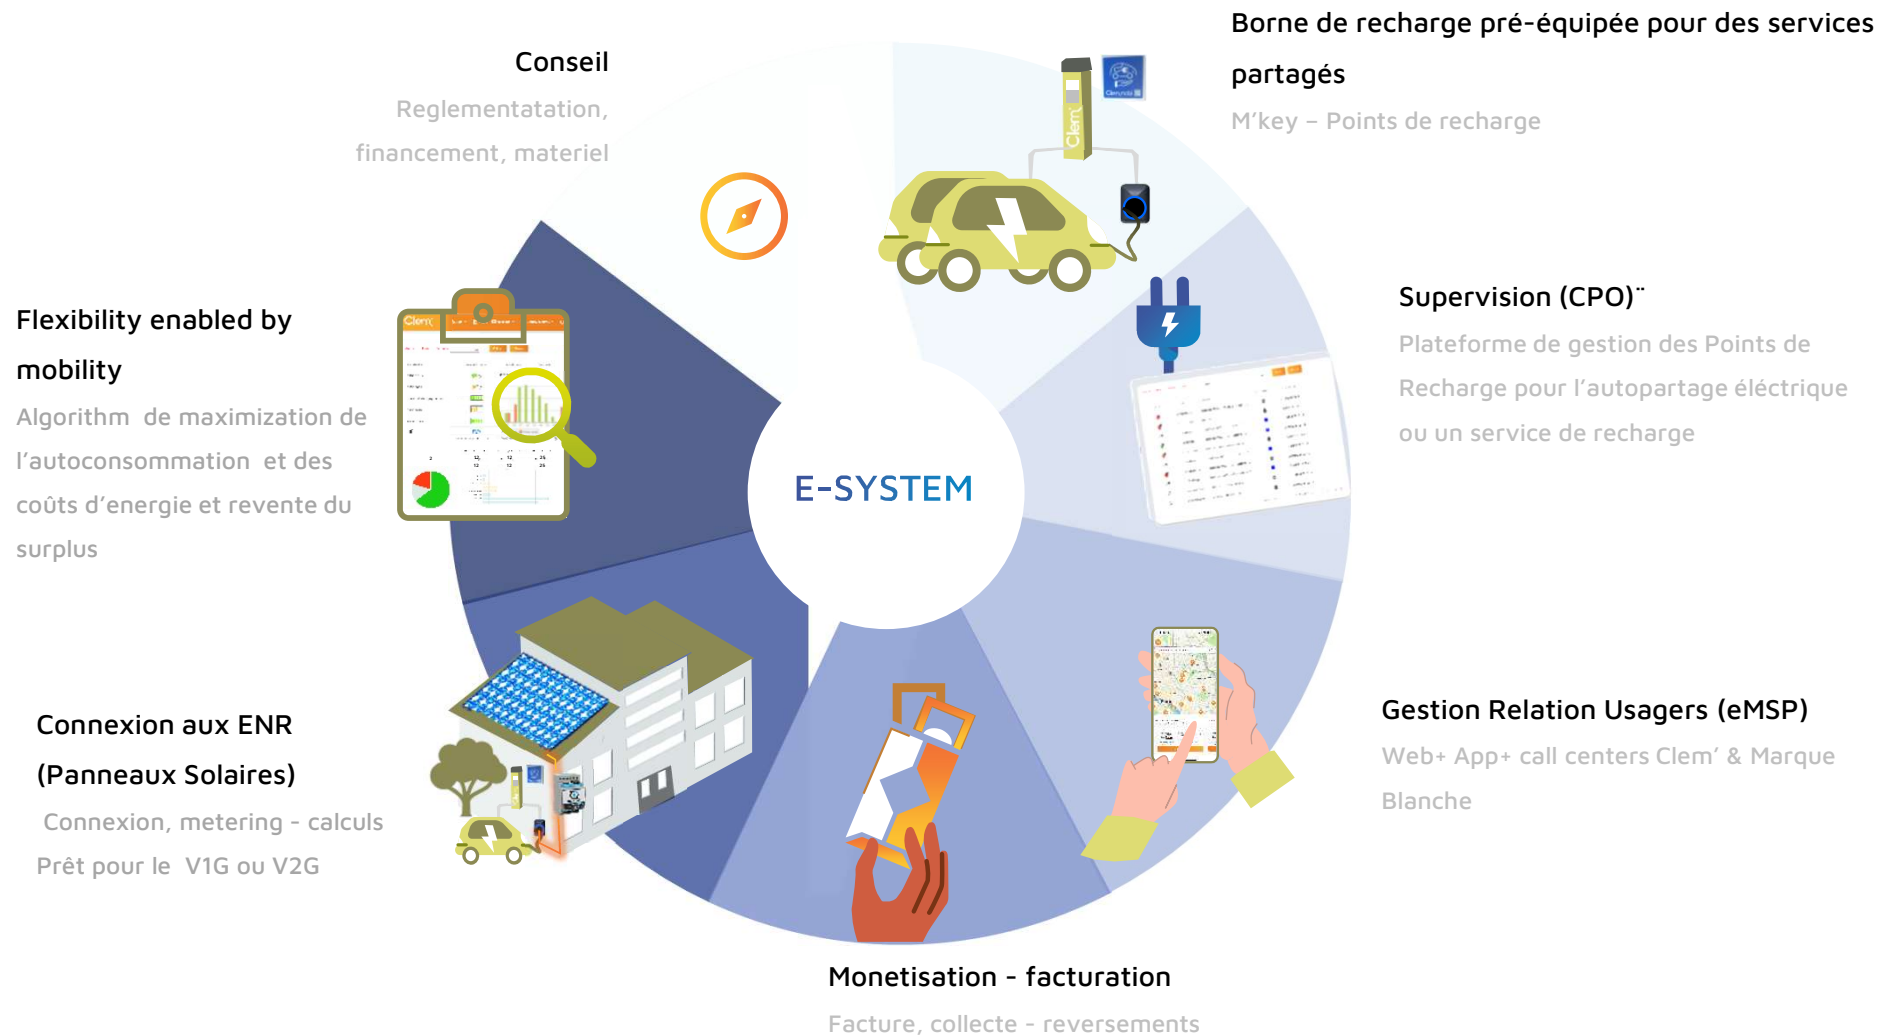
Conseil

Reglementatation, financement, materiel

Borne de recharge pré-équipée pour des services partagés

M'key – Points de recharge

Flexibility enabled by mobility

Algorithm de maximization de l'autoconsommation et des coûts d'energie et revente du surplus

Supervision (CPO)¨

Plateforme de gestion des Points de Recharge pour l'autopartage éléctrique ou un service de recharge

E-SYSTEM

Connexion aux ENR (Panneaux Solaires)

Connexion, metering - calculs

Prêt pour le V1G ou V2G

Gestion Relation Usagers (eMSP)

Web+ App+ call centers Clem' & Marque Blanche

Monetisation - facturation

Facture, collecte - reversements